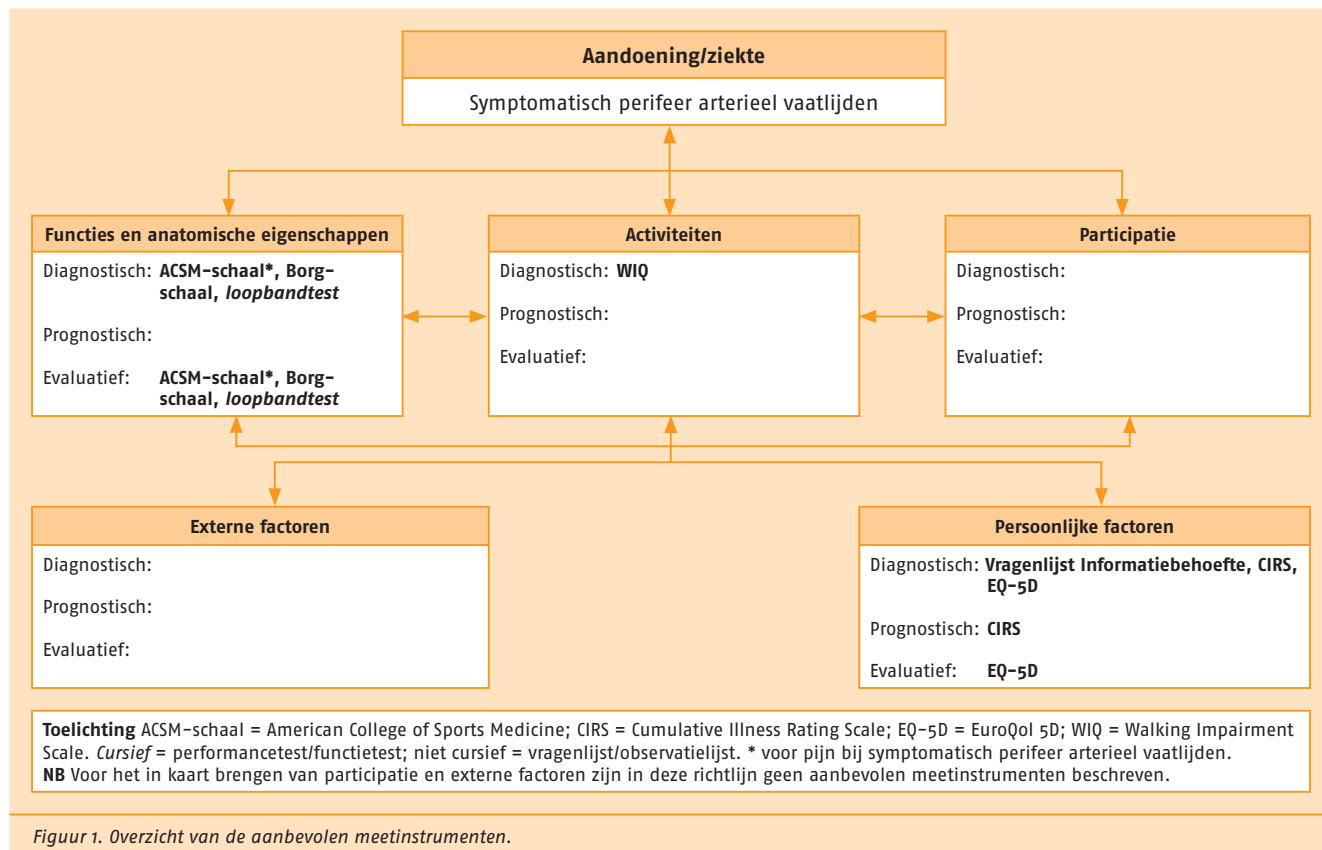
**Aandoening/ziekte**

Symptomatisch perifeer arterieel vaatlijden

**Functies en anatomische eigenschappen**

Diagnostisch: **ACSM-schaal\*, Borg-schaal, *loopbandtest***

Prognostisch:

Evaluatief: **ACSM-schaal\*, Borg-schaal, *loopbandtest***

**Activiteiten**

Diagnostisch: **WIQ**

Prognostisch:

Evaluatief:

**Participatie**

Diagnostisch:

Prognostisch:

Evaluatief:

**Externe factoren**

Diagnostisch:

Prognostisch:

Evaluatief:

**Persoonlijke factoren**

Diagnostisch: **Vragenlijst Informatiebehoefte, CIRS, EQ-5D**

Prognostisch: **CIRS**

Evaluatief: **EQ-5D**

**Toelichting** ACSM-schaal = American College of Sports Medicine; CIRS = Cumulative Illness Rating Scale; EQ-5D = EuroQol 5D; WIQ = Walking Impairment Scale. *Cursief* = performancetest/functietest; niet cursief = vragenlijst/observatielijst. \* voor pijn bij symptomatisch perifeer arterieel vaatlijden.
**NB** Voor het in kaart brengen van participatie en externe factoren zijn in deze richtlijn geen aanbevolen meetinstrumenten beschreven.

*Figuur 1. Overzicht van de aanbevolen meetinstrumenten.*